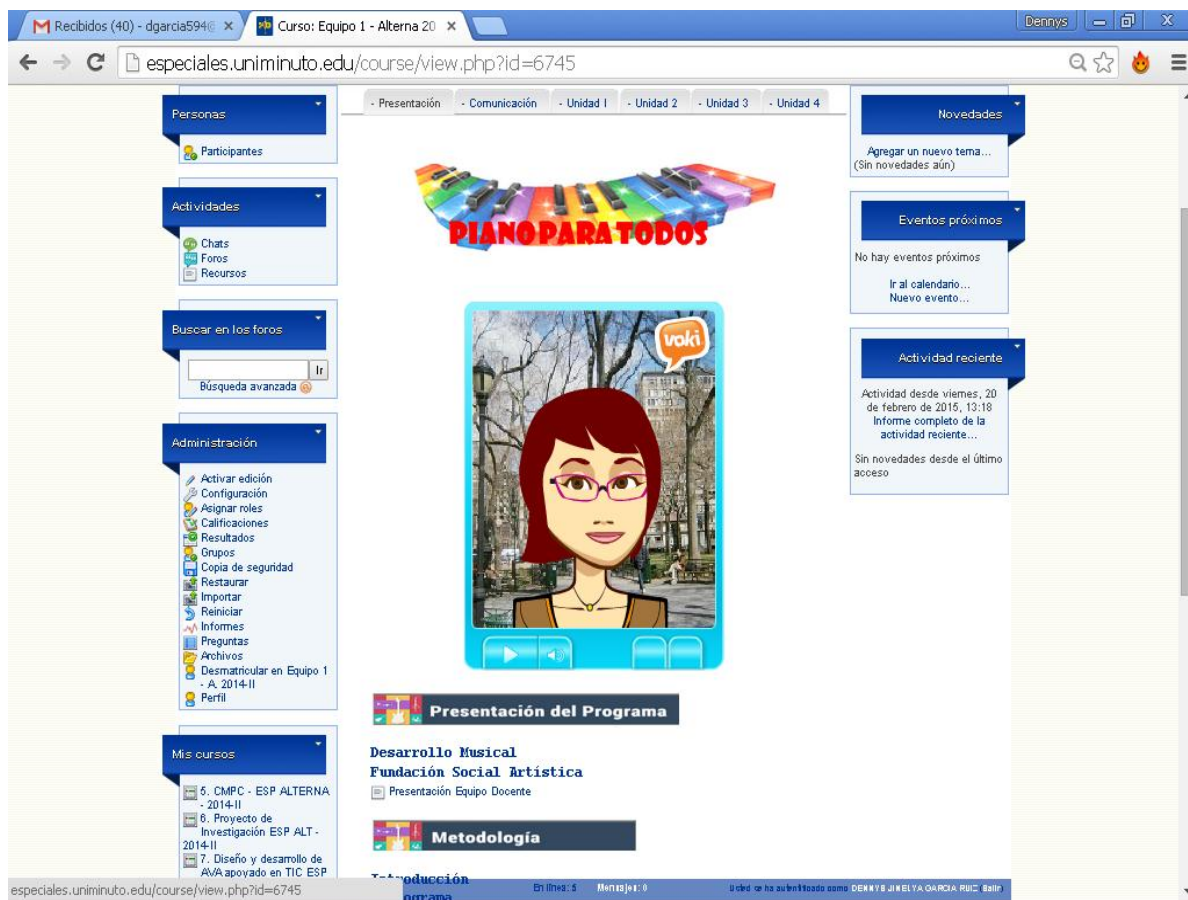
Recibidos (40) - dgarcia594@ ×
Curso: Equipo 1 - Alterna 20 ×
Dennys
especiales.uniminuto.edu/course/view.php?id=6745

Personas
Participantes

Actividades
Chats
Foros
Recursos

Buscar en los foros
Ir
Búsqueda avanzada

Administración
Activar edición
Configuración
Asignar roles
Calificaciones
Resultados
Grupos
Copia de seguridad
Restaurar
Importar
Reiniciar
Informes
Preguntas
Archivos
Desmatricular en Equipo 1 - A. 2014-II
Perfil

Mis cursos
5. CMPC - ESP ALTERNA - 2014-II
6. Proyecto de Investigación ESP ALT - 2014-II
7. Diseño y desarrollo de AVA apoyado en TIC ESP

- Presentación - Comunicación - Unidad I - Unidad 2 - Unidad 3 - Unidad 4

PIANO PARA TODOS

voki

Presentación del Programa

Desarrollo Musical
Fundación Social Artística
Presentación Equipo Docente

Metodología

Introducción
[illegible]ograma

Novedades
Agregar un nuevo tema...
(Sin novedades aún)

Eventos próximos
No hay eventos próximos
Ir al calendario...
Nuevo evento...

Actividad reciente
Actividad desde viernes, 20 de febrero de 2015, 13:18
Informe completo de la actividad reciente...
Sin novedades desde el último acceso

especiales.uniminuto.edu/course/view.php?id=6745
En línea: 5 Mensajes: 0 Usted se ha autentificado como DENNYS JINELYA GARCIA RUIZ (Salir)